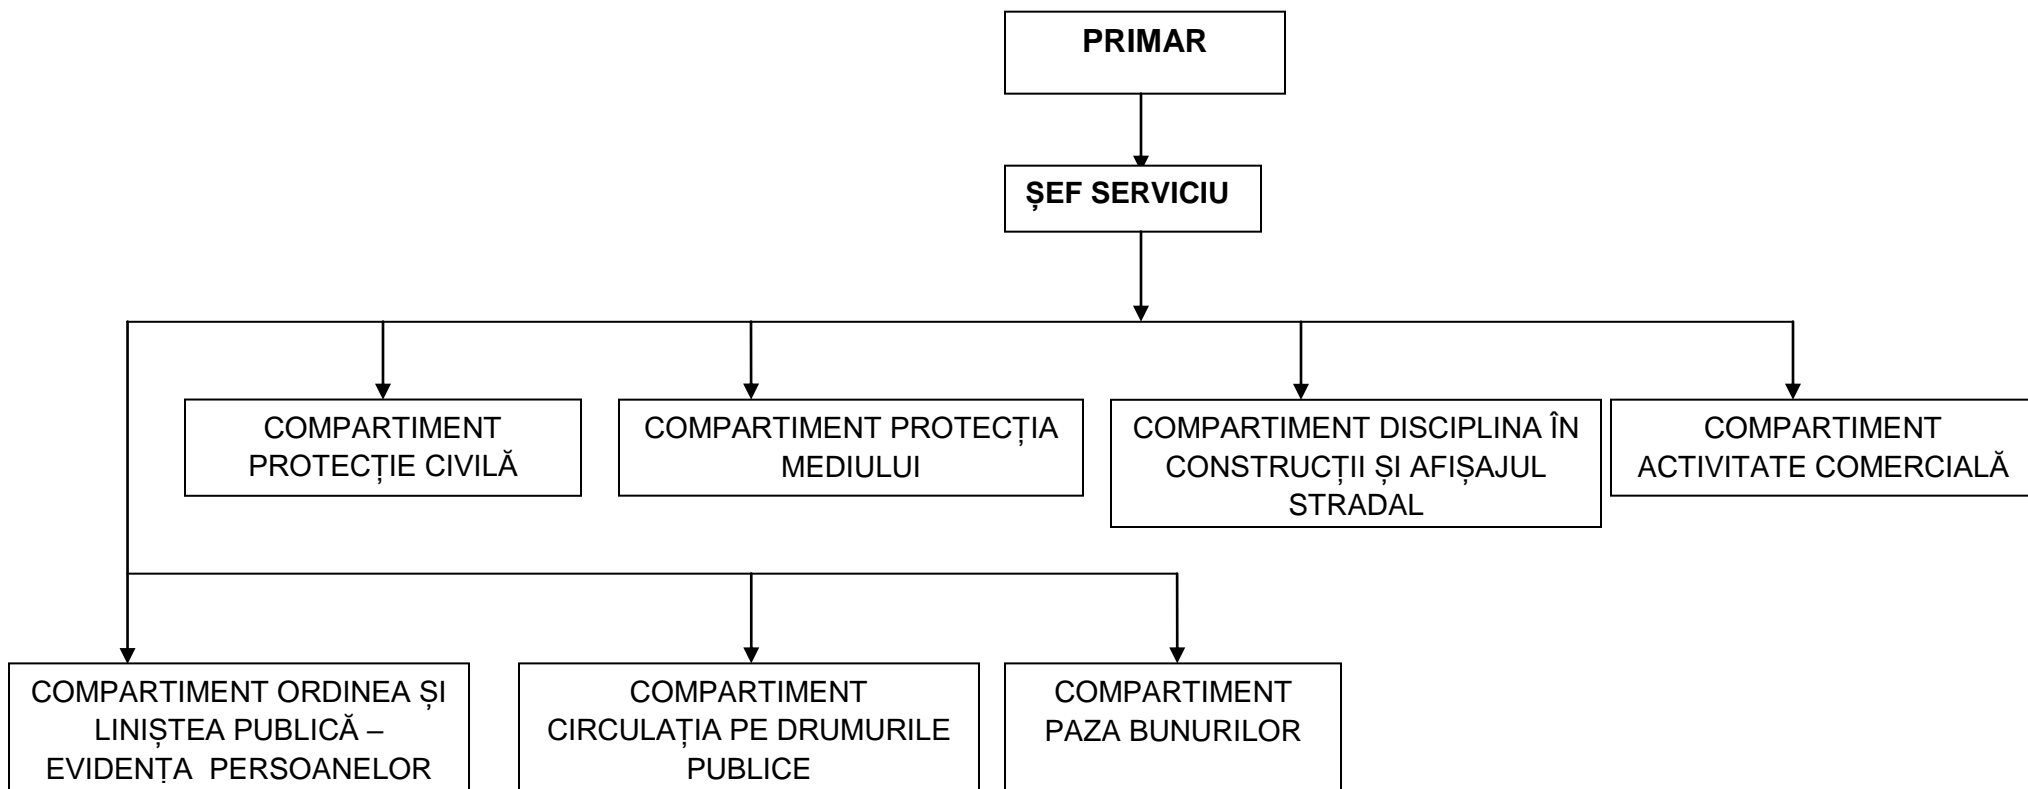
PRIMAR

ȘEF SERVICIU

COMPARTIMENT PROTECȚIE CIVILĂ

COMPARTIMENT PROTECȚIA MEDIULUI

COMPARTIMENT DISCIPLINA ÎN CONSTRUCȚII ȘI AFIȘAJUL STRADAL

COMPARTIMENT ACTIVITATE COMERCIALĂ

COMPARTIMENT ORDINEA ȘI LINIȘTEA PUBLICĂ – EVIDENȚA PERSOANELOR

COMPARTIMENT CIRCULAȚIA PE DRUMURILE PUBLICE

COMPARTIMENT PAZA BUNURILOR